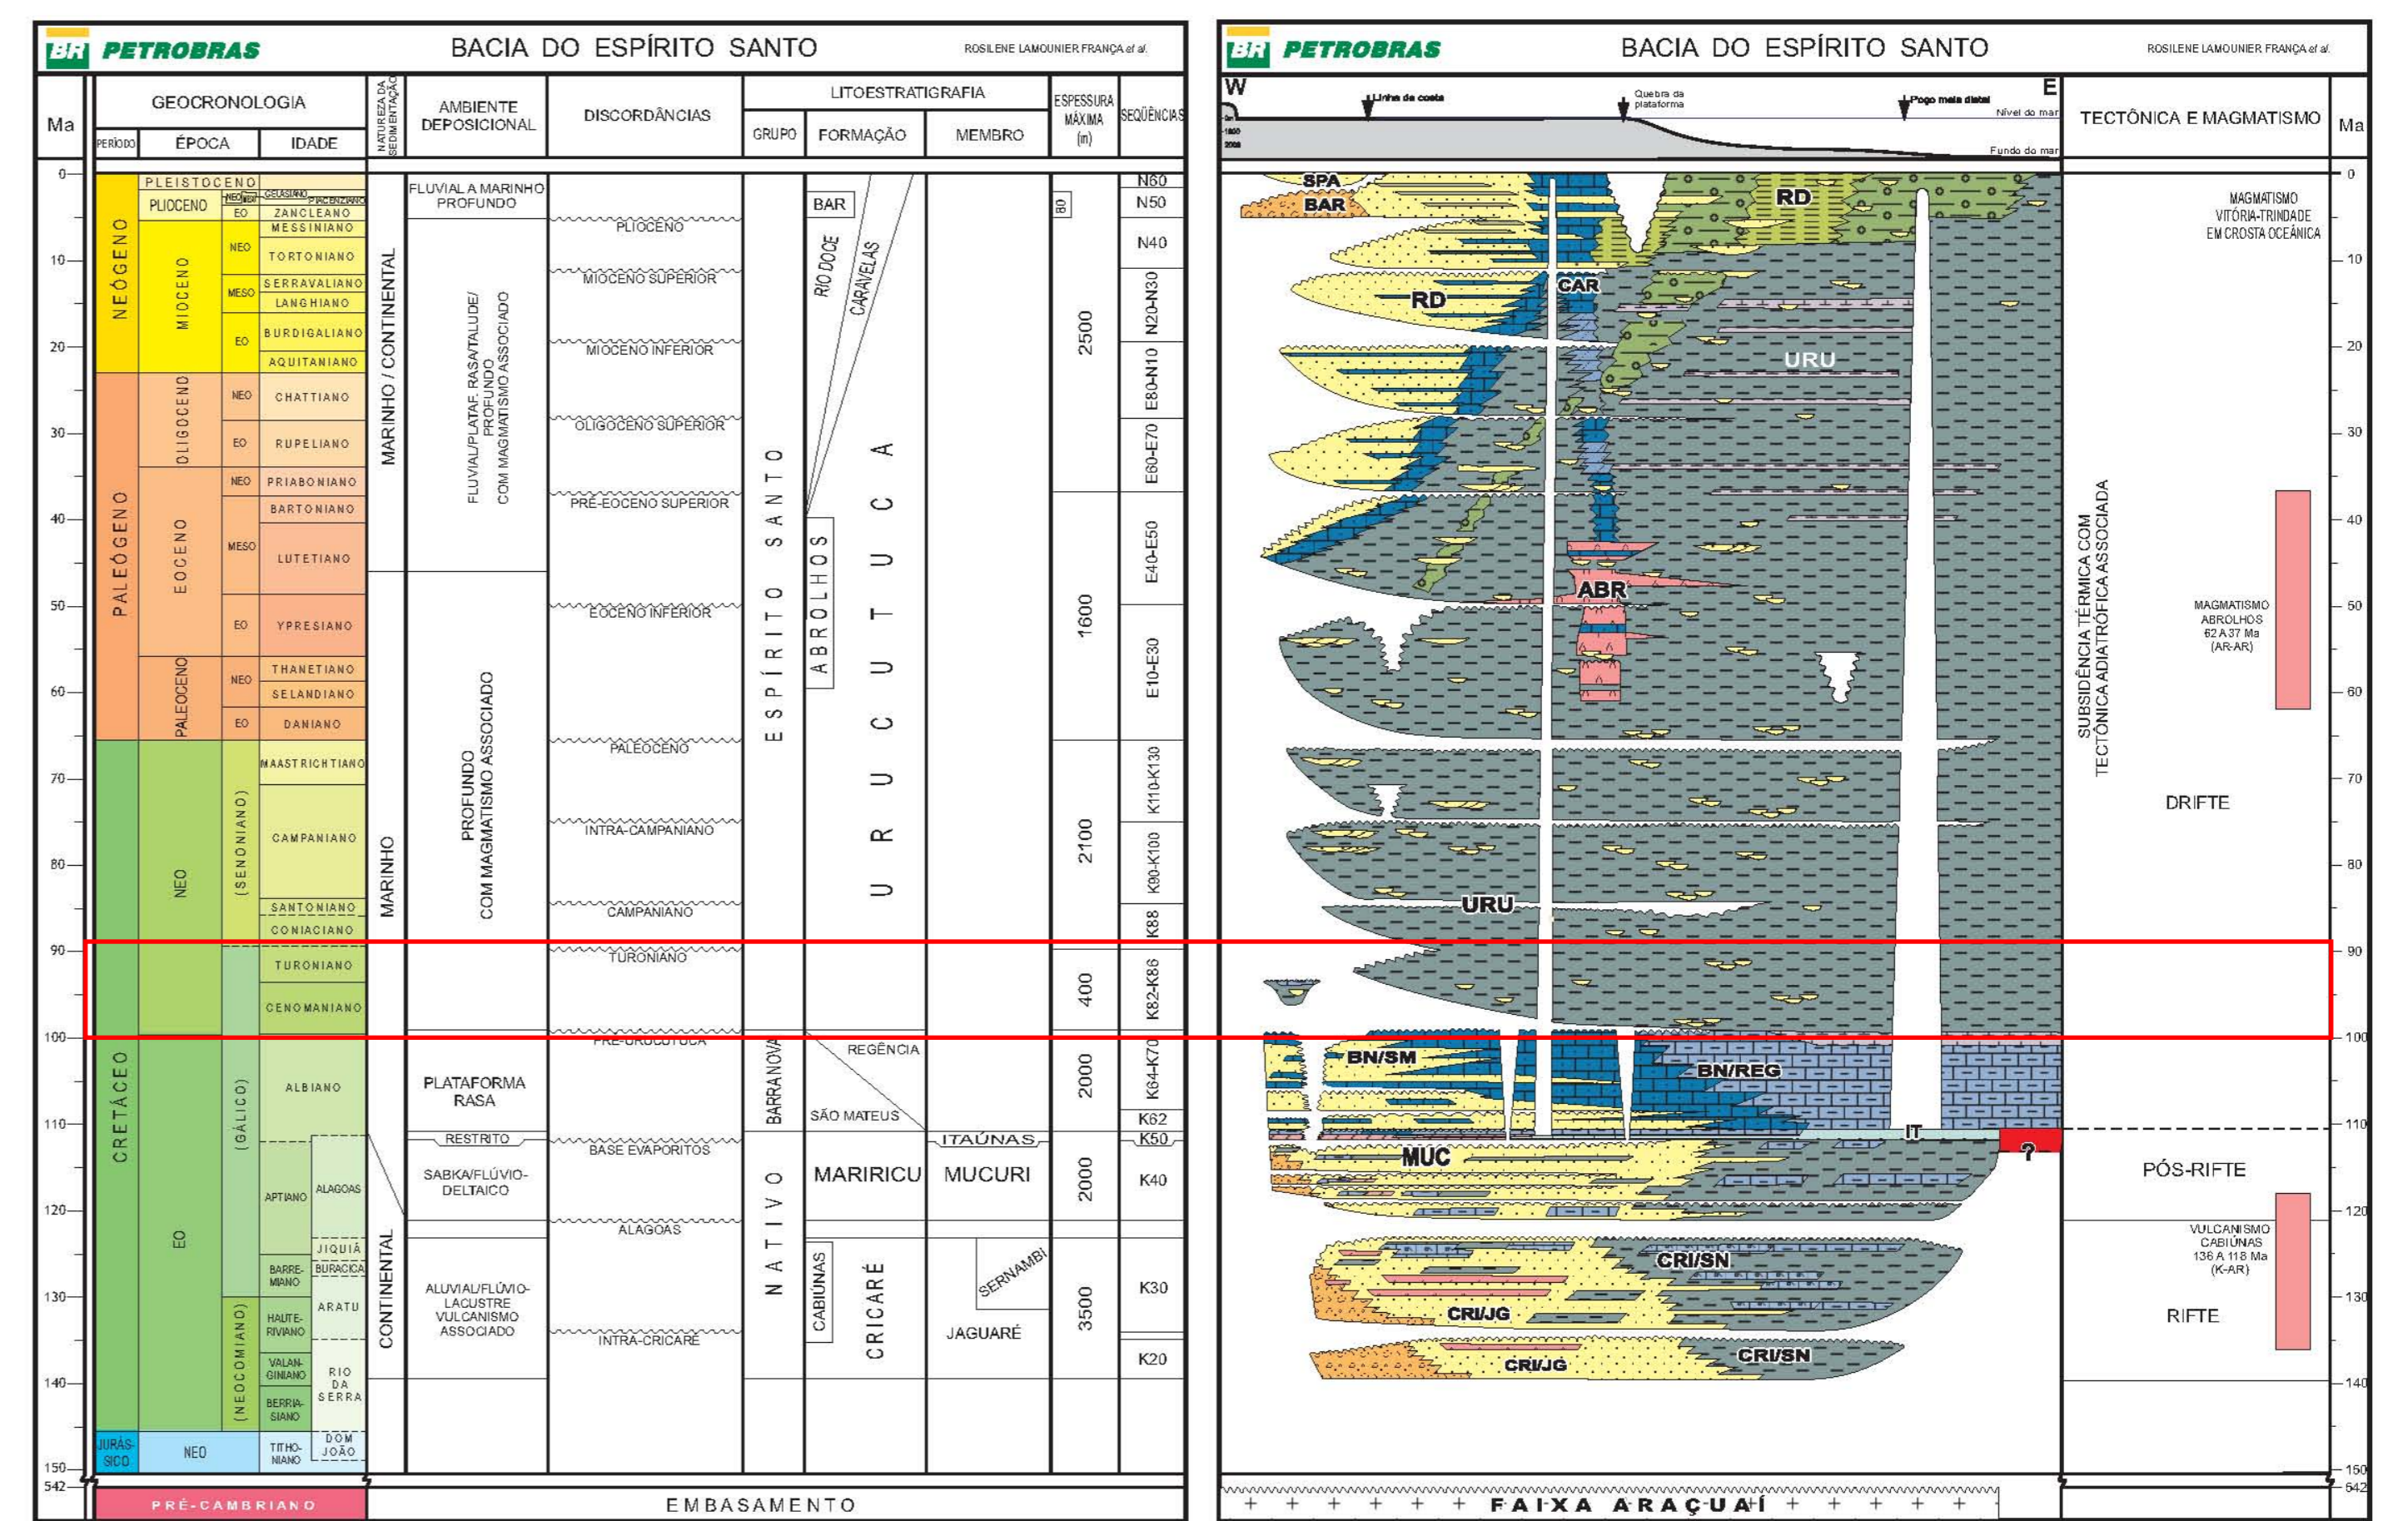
BR PETROBRAS BACIA DO ESPÍRITO SANTO ROSILENE LAMOUNIER FRANÇA et al.

| Ma | GEOCRONOLOGIA PERÍODO | ÉPOCA | | IDADE | NATUREZA DA SEDIMENTAÇÃO | AMBIENTE DEPOSICIONAL | DISCORDÂNCIAS | GRUPO | FORMAÇÃO | MEMBRO | ESPESSURA MÁXIMA (m) | SEQÜÊNCIAS |
|---|---|---|---|---|---|---|---|---|---|---|---|---|
| 0 | NEÓGENO | PLEISTOCENO | | GELASIANO PIACENZIANO | MARINHO / CONTINENTAL | FLUVIAL A MARINHO PROFUNDO | | ESPÍRITO SANTO | BAR | | 80 | N60 |
| | | PLIOCENO | EO | ZANCLEANO | | | PLIOCENO | | RIO DOCE | | | N50 |
| 10 | | MIOCENO | NEO | MESSINIANO | | FLUVIAL/PLATAF. RASA/TALUDE/ PROFUNDO COM MAGMATISMO ASSOCIADO | | | CARAVELAS | | | N40 |
| | | | | TORTONIANO | | | MIOCENO SUPERIOR | | | | 2500 | N20-N30 |
| | | | MESO | SERRAVALIANO | | | | | | | | |
| | | | | LANGHIANO | | | | | | | | |
| 20 | | | EO | BURDIGALIANO | | | MIOCENO INFERIOR | | | | | N10-E80 |
| | | | | AQUITANIANO | | | | | | | | |
| 30 | PALEÓGENO | OLIGOCENO | NEO | CHATTIANO | | | OLIGOCENO SUPERIOR | | URUCUTUCA | | | E60-E70 |
| | | | EO | RUPELIANO | | | | | | | | |
| 40 | | EOCENO | NEO | PRIABONIANO | | | PRÉ-EOCENO SUPERIOR | | ABROLHOS | | 1600 | E40-E50 |
| | | | | BARTONIANO | | | | | | | | |
| | | | MESO | LUTETIANO | | PROFUNDO COM MAGMATISMO ASSOCIADO | | | | | | |
| 50 | | | EO | YPRESIANO | | | EOCENO INFERIOR | | | | | E10-E30 |
| 60 | | PALEOCENO | NEO | THANETIANO | | | | | | | | |
| | | | | SELANDIANO | | | | | | | | |
| | | | EO | DANIANO | | | PALEOCENO | | | | | |
| 70 | CRETÁCEO | NEO | (SENONIANO) | MAASTRICHTIANO | MARINHO | | | | | | 2100 | K110-K130 |
| 80 | | | | CAMPANIANO | | | INTRA-CAMPANIANO | | | | | K90-K100 |
| | | | | SANTONIANO | | | CAMPANIANO | | | | | K88 |
| | | | | CONIACIANO | | | | | | | | |
| 90 | | | | TURONIANO | | | TURONIANO | | | | 400 | K82-K86 |
| | | | | CENOMANIANO | | | | | | | | |
| 100 | | EO | (GÁLICO) | ALBIANO | | PLATAFORMA RASA | PRÉ-URUCUTUCA | BARRA NOVA | REGÊNCIA | | 2000 | K64-K70 |
| 110 | | | | | | | | | SÃO MATEUS | | | K62 |
| | | | | APTIANO ALAGOAS | CONTINENTAL | RESTRITO | BASE EVAPORITOS | NATIVO | MARIRICU | ITAÚNAS | | K50 |
| | | | | | | SABKA/FLÚVIO-DELTAICO | | | | MUCURI | 2000 | K40 |
| 120 | | | | | | | ALAGOAS | | | | | |
| 130 | | | (NEOCOMIANO) | JIQUIÁ | | ALUVIAL/FLÚVIO-LACUSTRE VULCANISMO ASSOCIADO | | | CABIÚNAS | SERNAMBI | 3500 | K30 |
| | | | | BARRE-MIANO BURACICA | | | | | CRICARÉ | | | |
| | | | | HAUTE-RIVIANO ARATU | | | INTRA-CRICARÉ | | | JAGUARÉ | | |
| | | | | VALAN-GINIANO RIO DA SERRA | | | | | | | | K20 |
| 140 | | | | BERRIA-SIANO | | | | | | | | |
| 150 | JURÁSSICO | NEO | | TITHO-NIANO DOM JOÃO | | | | | | | | |
| 542 | PRÉ-CAMBRIANO | | | | EMBASAMENTO | | | | | | | |

BR PETROBRAS BACIA DO ESPÍRITO SANTO ROSILENE LAMOUNIER FRANÇA et al.

W E
Linha de costa Quebra da plataforma Poço mais distal Nível do mar Fundo do mar
-1500 2000

TECTÔNICA E MAGMATISMO Ma

SPA BAR RD CAR RD URU ABR URU BN/SM BN/REG IT ? MUC CRI/SN CRI/JG CRI/JG CRI/SN

MAGMATISMO VITÓRIA-TRINDADE EM CROSTA OCEÂNICA

SUBSIDÊNCIA TÉRMICA COM TECTÔNICA ADIATRÓFICA ASSOCIADA

MAGMATISMO ABROLHOS 62 A 37 Ma (AR-AR)

DRIFTE

PÓS-RIFTE

VULCANISMO CABIÚNAS 136 A 118 Ma (K-AR)

RIFTE

FAIXA ARAÇUAÍ

0 10 20 30 40 50 60 70 80 90 100 110 120 130 140 150 542